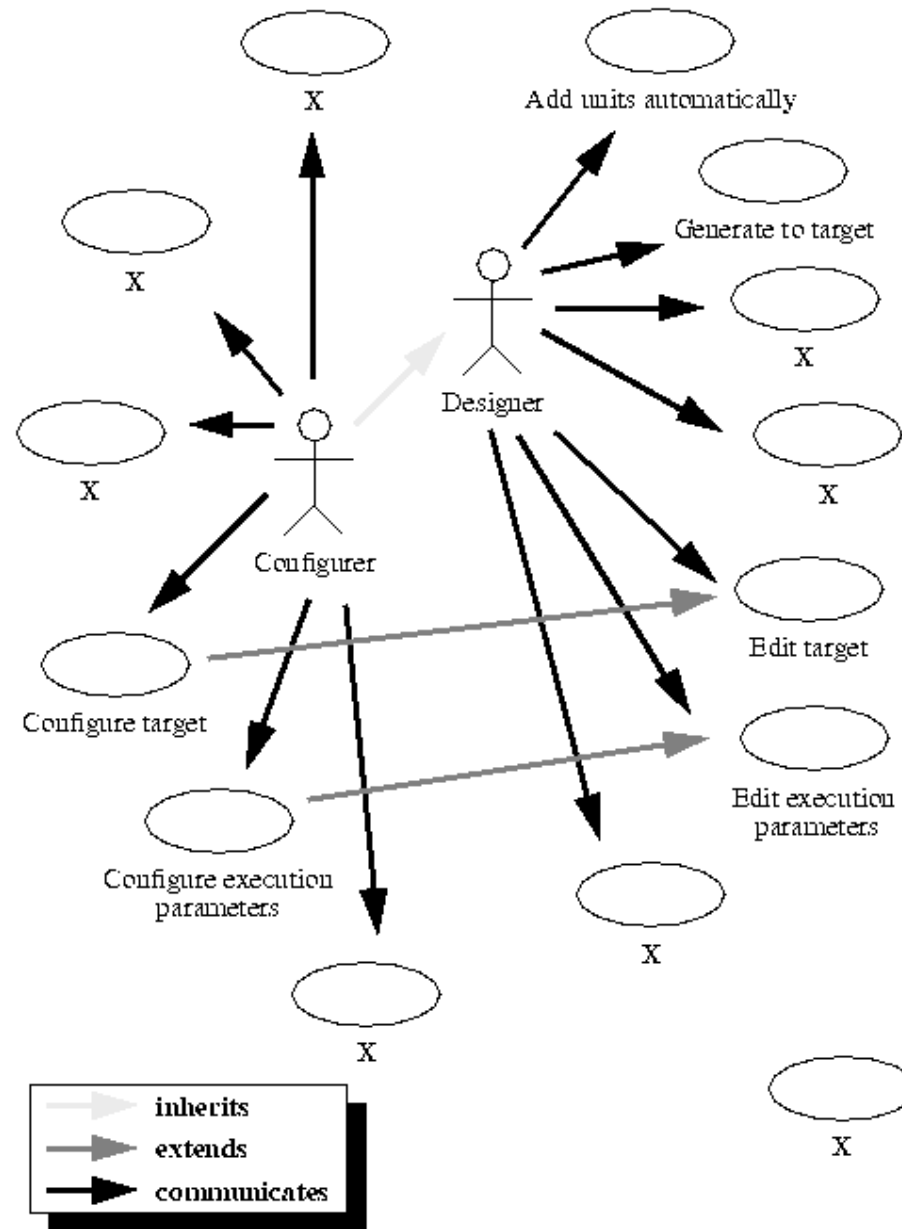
X

Add units automatically

Generate to target

X

Designer

X

X

X

X

Configurer

Edit target

Configure target

Edit execution parameters

Configure execution parameters

X

X

X

inherits

extends

communicates